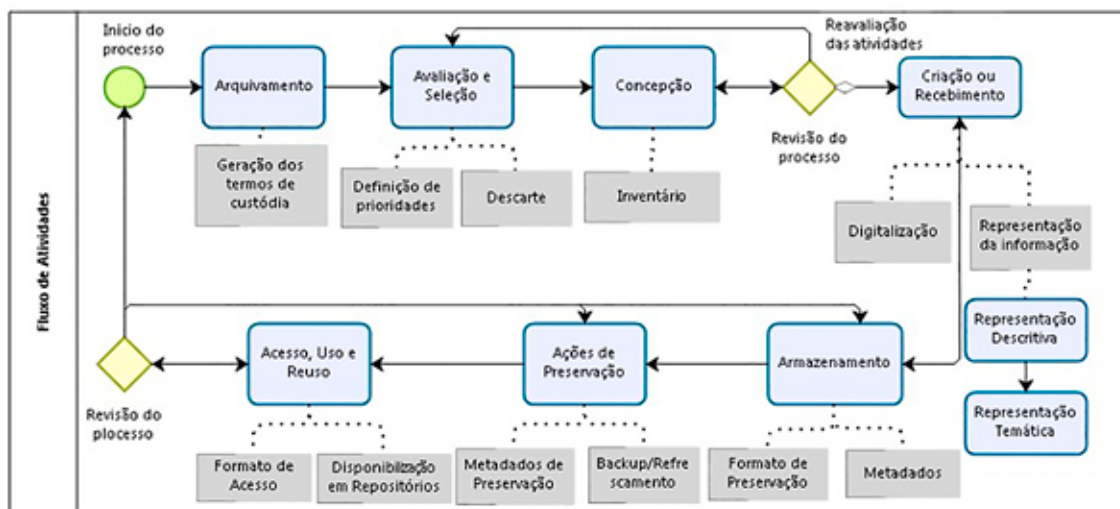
Fluxo de Atividades

Início do processo

Arquivamento

Avaliação e Seleção

Concepção

Reavaliação das atividades

Revisão do processo

Criação ou Recebimento

Geração dos termos de custódia

Definição de prioridades

Descarte

Inventário

Digitalização

Representação da informação

Representação Descritiva

Representação Temática

Revisão do plocesso

Acesso, Uso e Reuso

Ações de Preservação

Armazenamento

Formato de Acesso

Disponibilização em Repositórios

Metadados de Preservação

Backup/Refrescamento

Formato de Preservação

Metadados